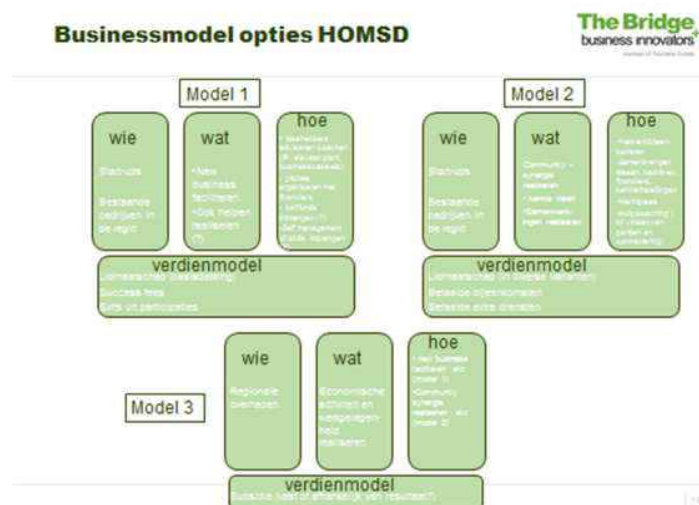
Businessmodel opties HOMSD

The Bridge business innovators

Model 1

wie

Startups

Bestaande bedrijven in de regio

wat

•New business faciliteren

•Ook helpen realiseren (?)

hoe

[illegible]

verdienmodel

Lidmaatschap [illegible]

Success fees

Exits uit participaties

Model 2

wie

Startups

Bestaande bedrijven in de regio

wat

Community + synergie realiseren

•kennis delen

•Gemeenschappen realiseren

hoe

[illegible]

verdienmodel

Lidmaatschap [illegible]

Betaalde bijeenkomsten

Betaalde extra diensten

Model 3

wie

Regionale overheden

wat

Economische activiteit en werkgelegenheid realiseren

hoe

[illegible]

verdienmodel

Subsidie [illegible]